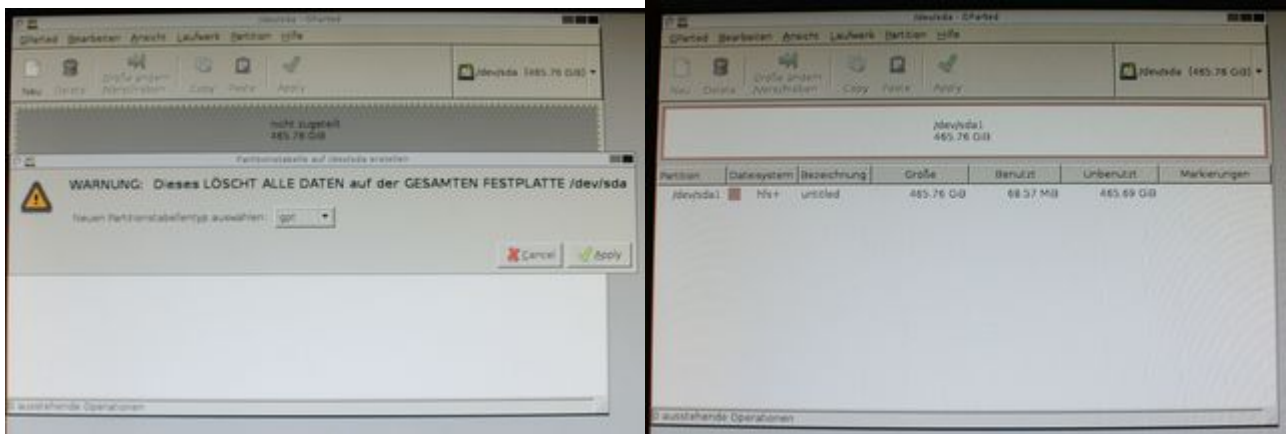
/dev/sda - GParted

GParted Bearbeiten Ansicht Laufwerk Partition Hilfe

Neu Delete Größe ändern /Verschieben Copy Paste Apply

/dev/sda (465.76 GiB)

nicht zugeteilt
465.76 GiB

Partitionstabelle auf /dev/sda erstellen

WARNUNG: Dieses LÖSCHT ALLE DATEN auf der GESAMTEN FESTPLATTE /dev/sda

Neuen Partitionstabellentyp auswählen: gpt

Cancel Apply

0 ausstehende Operationen

/dev/sda - GParted

GParted Bearbeiten Ansicht Laufwerk Partition Hilfe

Neu Delete Größe ändern /Verschieben Copy Paste Apply

/dev/sda (465.76 GiB)

/dev/sda1
465.76 GiB

| Partition | Dateisystem | Bezeichnung | Größe | Benutzt | Unbenutzt | Markierungen |
|---|---|---|---|---|---|---|
| /dev/sda1 | hfs+ | untitled | 465.76 GiB | 68.57 MiB | 465.69 GiB | |

0 ausstehende Operationen